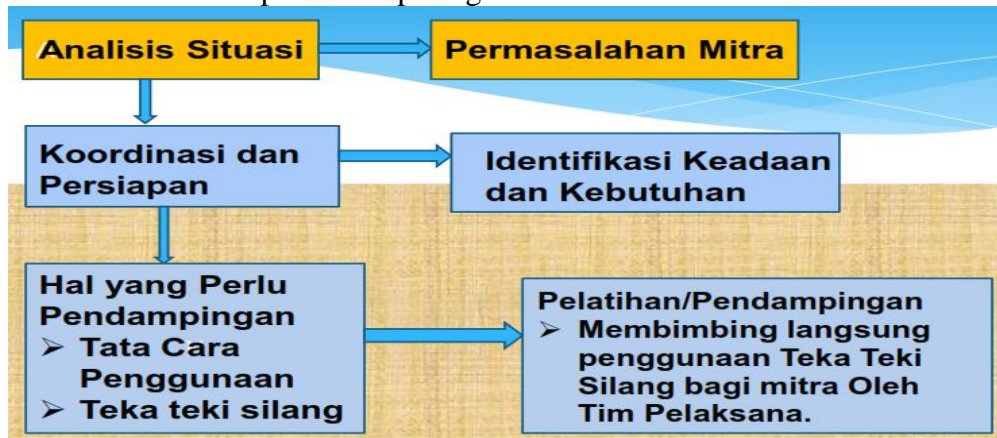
Analisis Situasi

Permasalahan Mitra

Koordinasi dan Persiapan

Identifikasi Keadaan dan Kebutuhan

Hal yang Perlu Pendampingan
➢ Tata Cara Penggunaan
➢ Teka teki silang

Pelatihan/Pendampingan
➢ Membimbing langsung penggunaan Teka Teki Silang bagi mitra Oleh Tim Pelaksana.